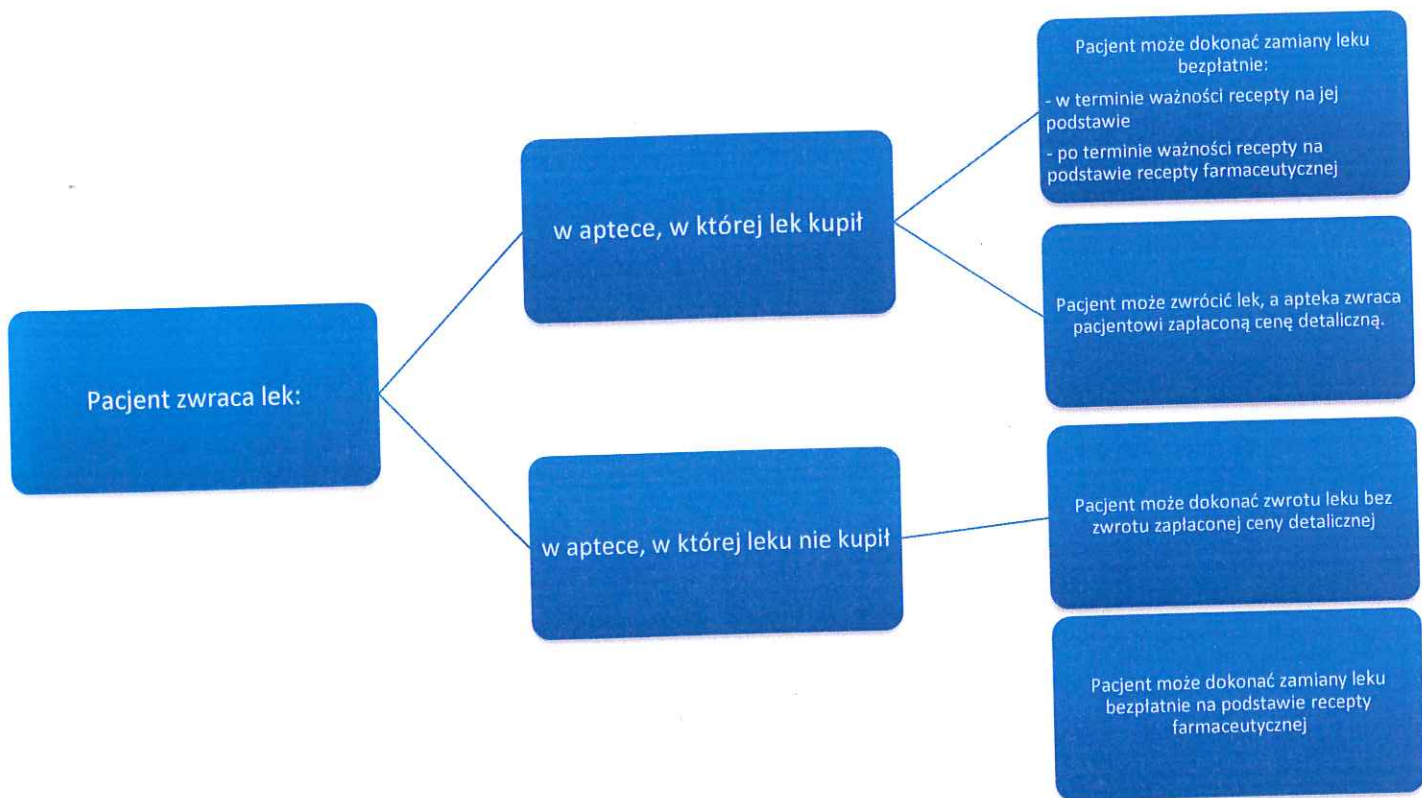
Pacjent zwraca lek:

w aptece, w której lek kupił

Pacjent może dokonać zamiany leku bezpłatnie:
- w terminie ważności recepty na jej podstawie
- po terminie ważności recepty na podstawie recepty farmaceutycznej

Pacjent może zwrócić lek, a apteka zwraca pacjentowi zapłaconą cenę detaliczną.

w aptece, w której leku nie kupił

Pacjent może dokonać zwrotu leku bez zwrotu zapłaconej ceny detalicznej

Pacjent może dokonać zamiany leku bezpłatnie na podstawie recepty farmaceutycznej